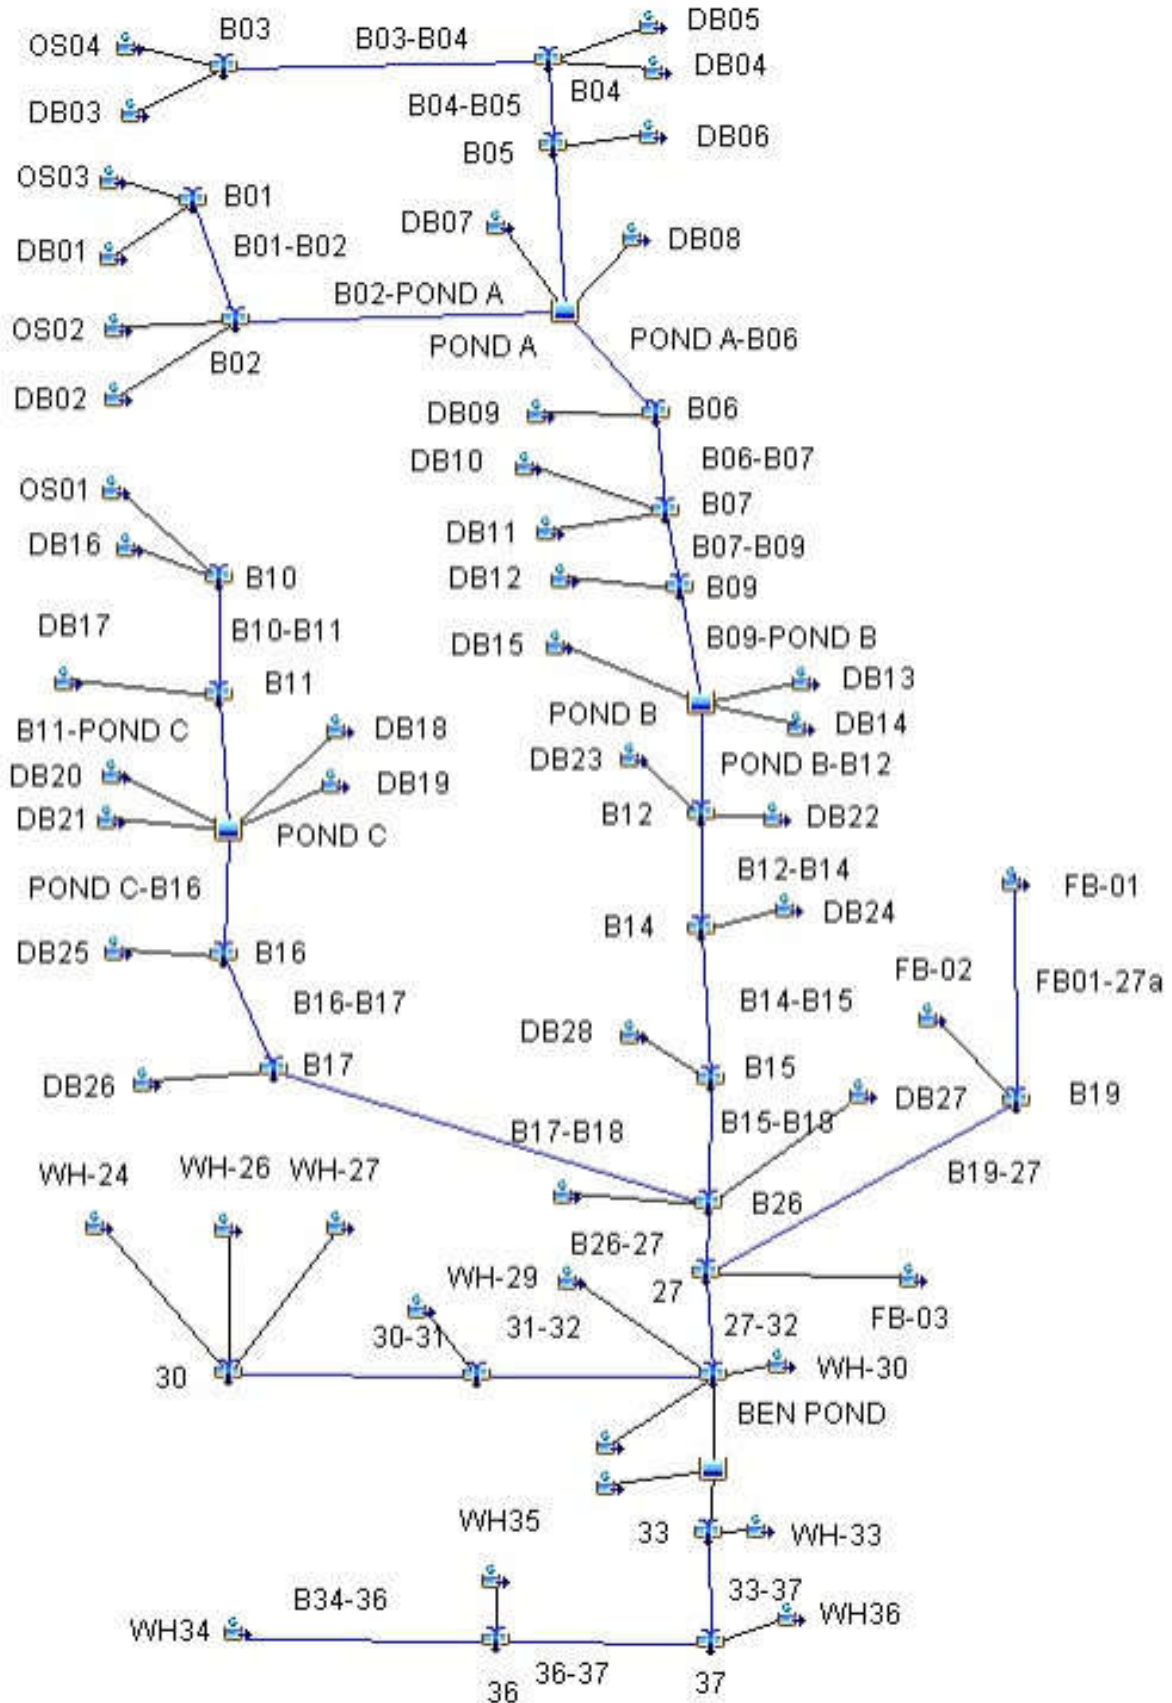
OS04 B03 B03-B04 DB05 DB04
DB03 B04
B04-B05
B05 DB06
OS03 B01
DB07 DB08
DB01 B01-B02
B02-POND A
OS02
POND A POND A-B06
B02
DB02
DB09 B06
DB10 B06-B07
OS01 B07
DB11 B07-B09
DB16 B10
DB12 B09
DB17 B10-B11
DB15 B09-POND B
B11 DB13
POND B DB14
B11-POND C DB18
DB23 POND B-B12
DB20 DB19
DB21 B12 DB22
POND C
POND C-B16 B12-B14 FB-01
DB25 B16 B14 DB24
FB-02 FB01-27a
B16-B17 B14-B15
DB28
B17 B15
DB26 DB27 B19
B15-B18
B17-B18
WH-24 WH-26 WH-27 B19-27
B26
B26-27
WH-29
27
30-31 31-32 27-32 FB-03
30 WH-30
BEN POND
WH35
33 WH-33
33-37
B34-36 WH36
WH34
36-37
36 37